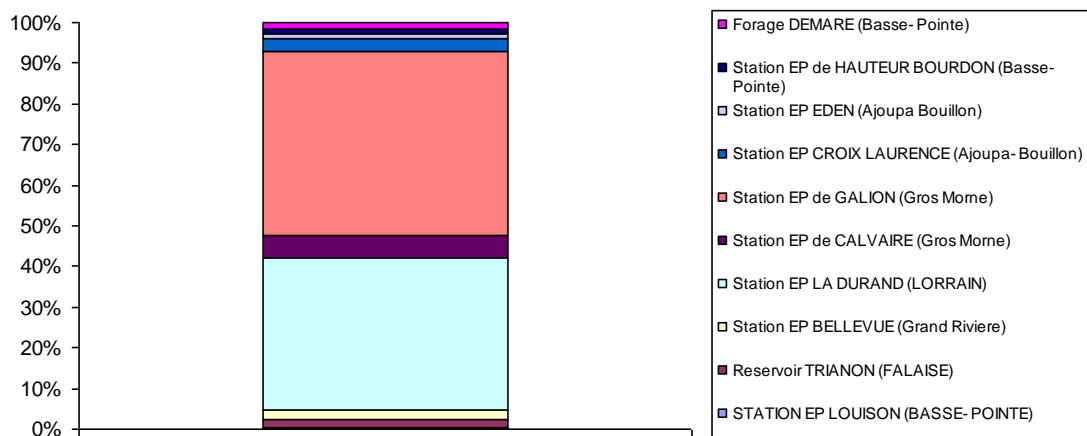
100%
90%
80%
70%
60%
50%
40%
30%
20%
10%
0%

Forage DEMARE (Basse- Pointe)
Station EP de HAUTEUR BOURDON (Basse-Pointe)
Station EP EDEN (Ajoupa Bouillon)
Station EP CROIX LAURENCE (Ajoupa- Bouillon)
Station EP de GALION (Gros Morne)
Station EP de CALVAIRE (Gros Morne)
Station EP LA DURAND (LORRAIN)
Station EP BELLEVUE (Grand Riviere)
Reservoir TRIANON (FALAISE)
STATION EP LOUISON (BASSE- POINTE)